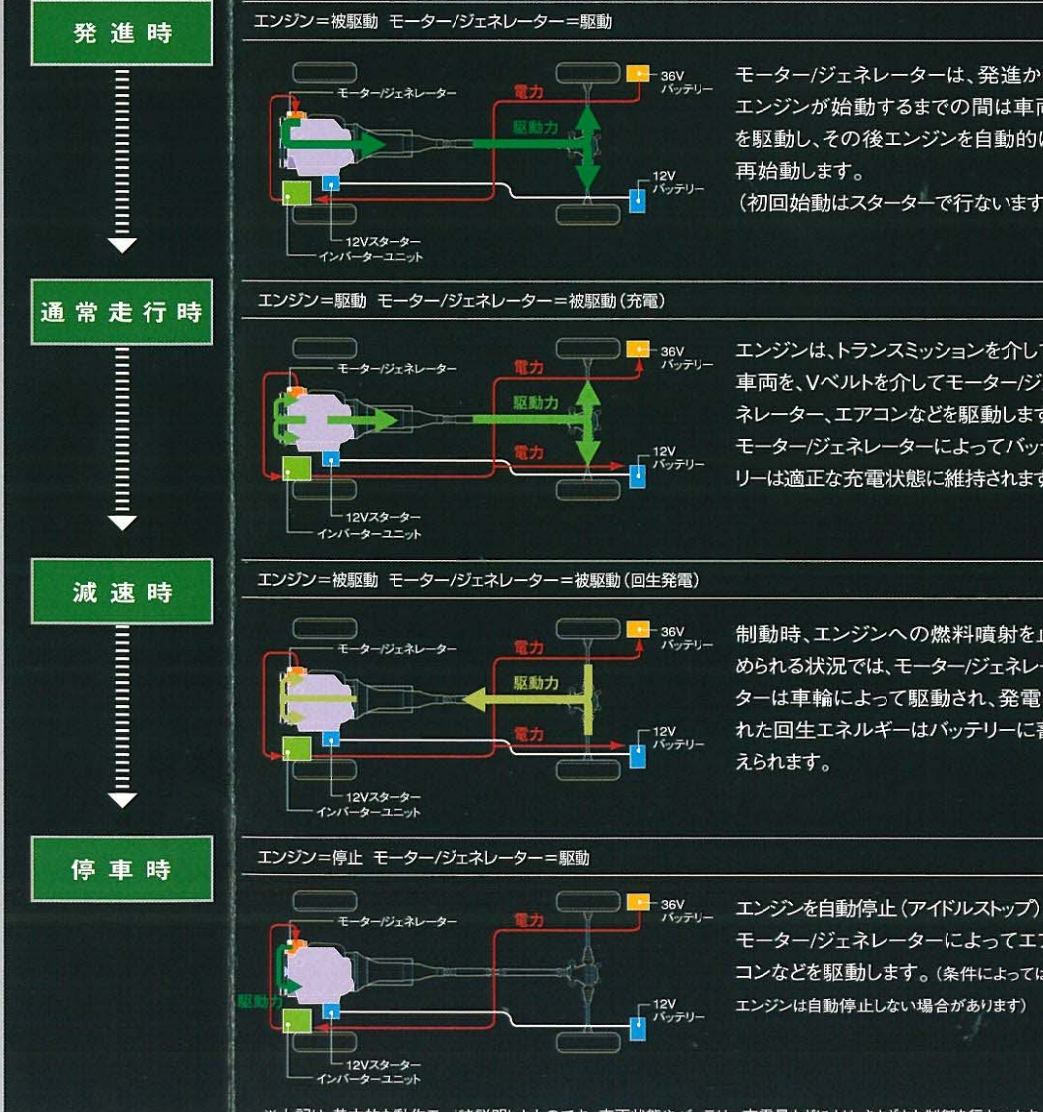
発進時

エンジン＝被駆動　モーター/ジェネレーター＝駆動

モーター/ジェネレーター
電力
36V バッテリー
駆動力
12V バッテリー
12Vスターター
インバーターユニット

モーター/ジェネレーターは、発進か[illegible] エンジンが始動するまでの間は車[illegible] を駆動し、その後エンジンを自動的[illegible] 再始動します。
（初回始動はスターターで行ないます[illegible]

通常走行時

エンジン＝駆動　モーター/ジェネレーター＝被駆動（充電）

モーター/ジェネレーター
電力
36V バッテリー
駆動力
電力
12V バッテリー
12Vスターター
インバーターユニット

エンジンは、トランスミッションを介して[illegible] 車両を、Vベルトを介してモーター/ジ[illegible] ネレーター、エアコンなどを駆動しま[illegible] モーター/ジェネレーターによってバッ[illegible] リーは適正な充電状態に維持されま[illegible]

減速時

エンジン＝被駆動　モーター/ジェネレーター＝被駆動（回生発電）

モーター/ジェネレーター
電力
36V バッテリー
駆動力
電力
12V バッテリー
12Vスターター
インバーターユニット

制動時、エンジンへの燃料噴射を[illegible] められる状況では、モーター/ジェネレ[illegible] ターは車輪によって駆動され、発電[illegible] れた回生エネルギーはバッテリーに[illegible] えられます。

停車時

エンジン＝停止　モーター/ジェネレーター＝駆動

モーター/ジェネレーター
電力
36V バッテリー
駆動力
12V バッテリー
12Vスターター
インバーターユニット

エンジンを自動停止（アイドルストップ）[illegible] モーター/ジェネレーターによってエ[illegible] コンなどを駆動します。（条件によっては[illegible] エンジンは自動停止しない場合があります）

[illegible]